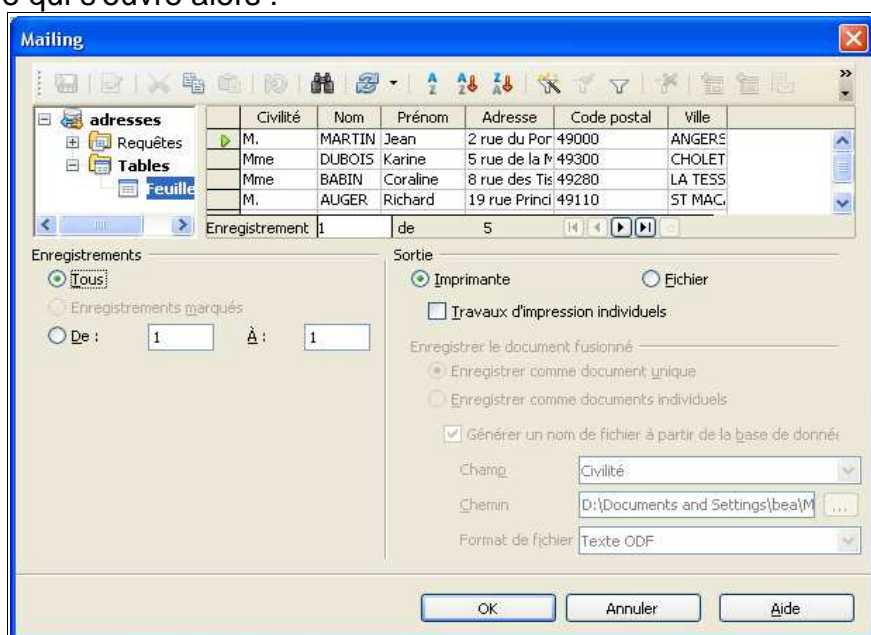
Mailing

adresses
Requêtes
Tables
Feuille

| | Civilité | Nom | Prénom | Adresse | Code postal | Ville |
|---|---|---|---|---|---|---|
| | M. | MARTIN | Jean | 2 rue du Por | 49000 | ANGERS |
| | Mme | DUBOIS | Karine | 5 rue de la M | 49300 | CHOLET |
| | Mme | BABIN | Coraline | 8 rue des Tis | 49280 | LA TESS |
| | M. | AUGER | Richard | 19 rue Princi | 49110 | ST MAC. |

Enregistrement 1 de 5

Enregistrements
Tous
Enregistrements marqués
De : 1 À : 1

Sortie
Imprimante
Fichier
Travaux d'impression individuels

Enregistrer le document fusionné
Enregistrer comme document unique
Enregistrer comme documents individuels
Générer un nom de fichier à partir de la base de donné
Champ Civilité
Chemin D:\Documents and Settings\bea\M ...
Format de fichier Texte ODF

OK Annuler Aide